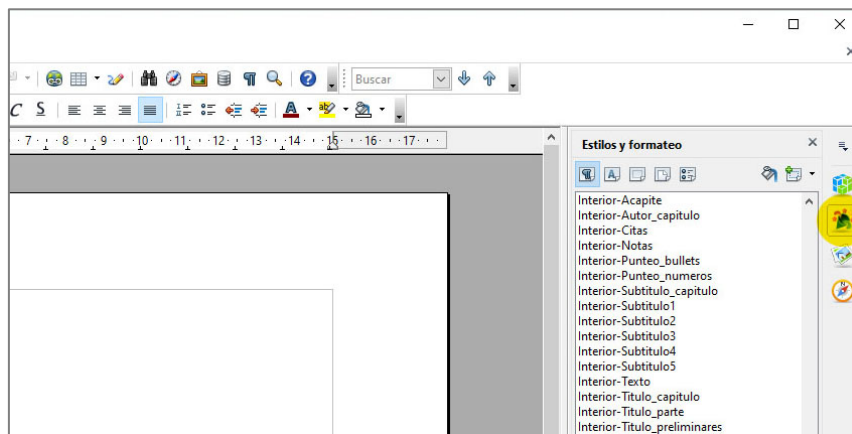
Buscar

C S

·7· · ·8· · ·9· · ·10· · ·11· · ·12· · ·13· · ·14· · ·15· · ·16· · ·17· · ·

Estilos y formateo

Interior-Acapite
Interior-Autor_capitulo
Interior-Citas
Interior-Notas
Interior-Punteo_bullets
Interior-Punteo_numeros
Interior-Subtitulo_capitulo
Interior-Subtitulo1
Interior-Subtitulo2
Interior-Subtitulo3
Interior-Subtitulo4
Interior-Subtitulo5
Interior-Texto
Interior-Titulo_capitulo
Interior-Titulo_parte
Interior-Titulo_preliminares